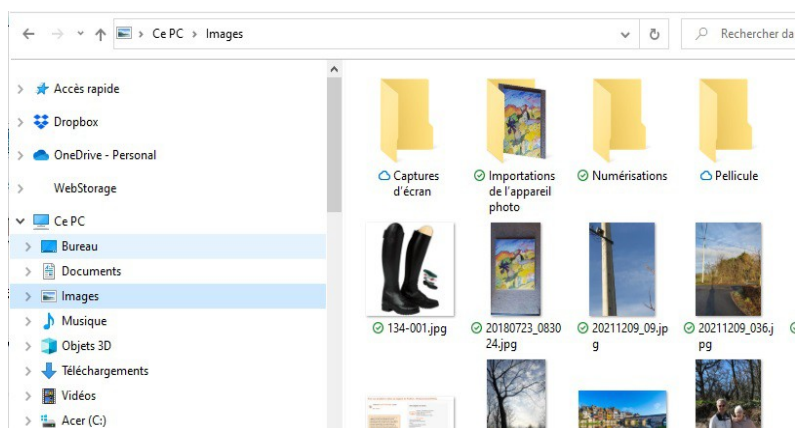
Ce PC > Images

Rechercher da

Accès rapide
Dropbox
OneDrive - Personal
WebStorage
Ce PC
Bureau
Documents
Images
Musique
Objets 3D
Téléchargements
Vidéos
Acer (C:)

Captures d'écran
Importations de l'appareil photo
Numérisations
Pellicule
134-001.jpg
20180723_083024.jpg
20211209_09.jpg
20211209_036.jpg